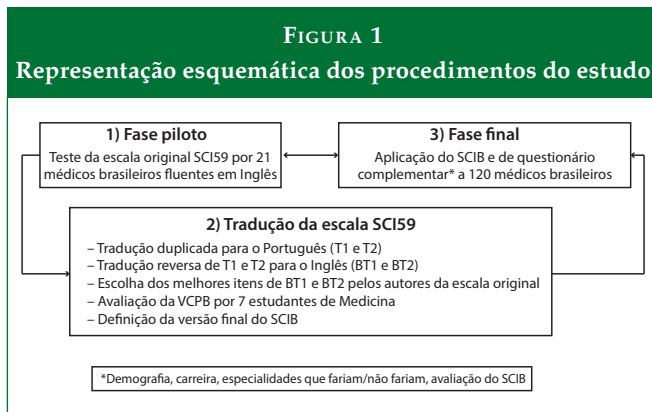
Figura 1
Representação esquemática dos procedimentos do estudo

1) Fase piloto
Teste da escala original SCI59 por 21 médicos brasileiros fluentes em Inglês

3) Fase final
Aplicação do SCIB e de questionário complementar* a 120 médicos brasileiros

2) Tradução da escala SCI59
– Tradução duplicada para o Português (T1 e T2)
– Tradução reversa de T1 e T2 para o Inglês (BT1 e BT2)
– Escolha dos melhores itens de BT1 e BT2 pelos autores da escala original
– Avaliação da VCPB por 7 estudantes de Medicina
– Definição da versão final do SCIB

*Demografia, carreira, especialidades que fariam/não fariam, avaliação do SCIB